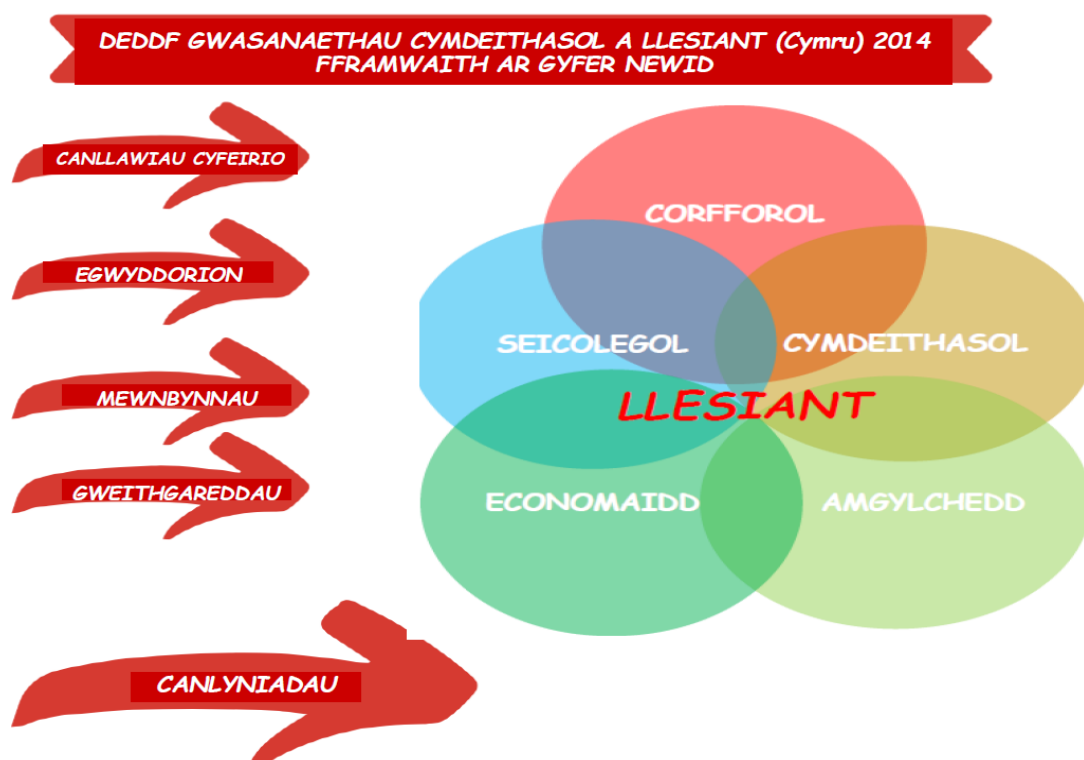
DEDDF GWASANAETHAU CYMDEITHASOL A LLESIANT (Cymru) 2014
FFRAMWAITH AR GYFER NEWID

CANLLAWIAU CYFEIRIO

EGWYDDORION

MEWNBYNNAU

GWEITHGAREDDAU

CANLYNIADAU

CORFFOROL

SEICOLEGOL

CYMDEITHASOL

LLESIANT

ECONOMAIDD

AMGYLCHEDD